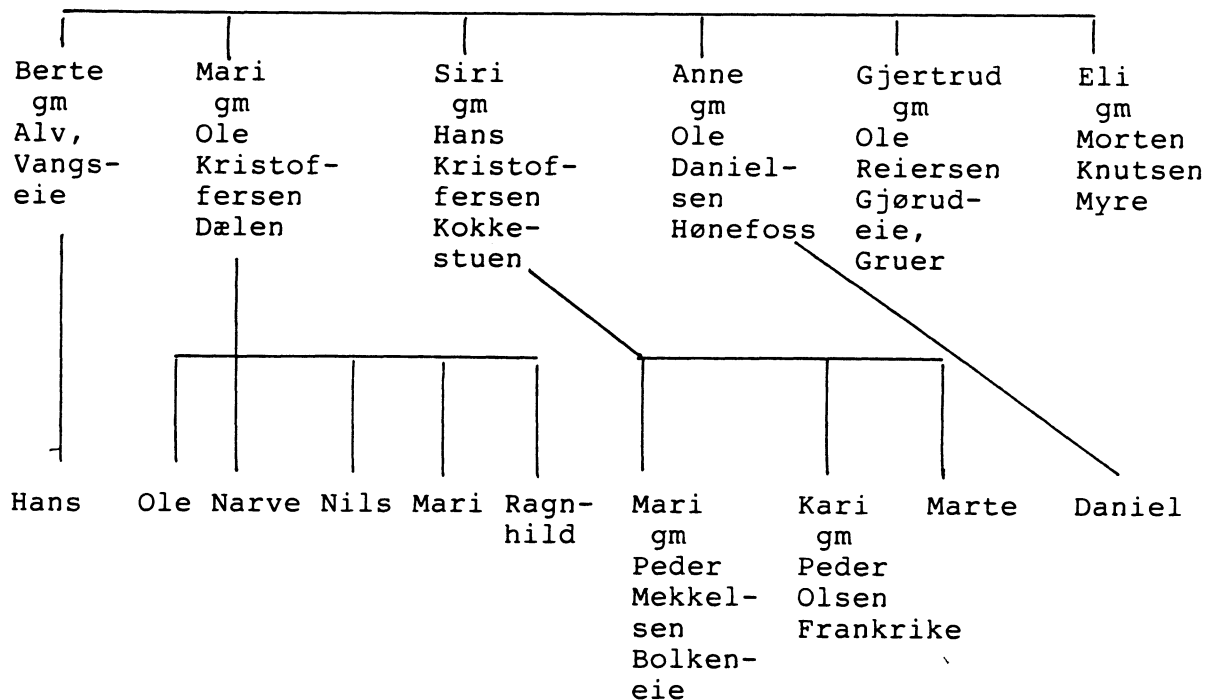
Berte gm Alv, Vangseie

Mari gm Ole Kristoffersen Dælen

Siri gm Hans Kristoffersen Kokkestuen

Anne gm Ole Danielsen Hønefoss

Gjertrud gm Ole Reiersen Gjørudeie, Gruer

Eli gm Morten Knutsen Myre

Hans

Ole

Narve

Nils

Mari

Ragnhild

Mari gm Peder Mekkelsen Bolkeneie

Kari gm Peder Olsen Frankrike

Marte

Daniel